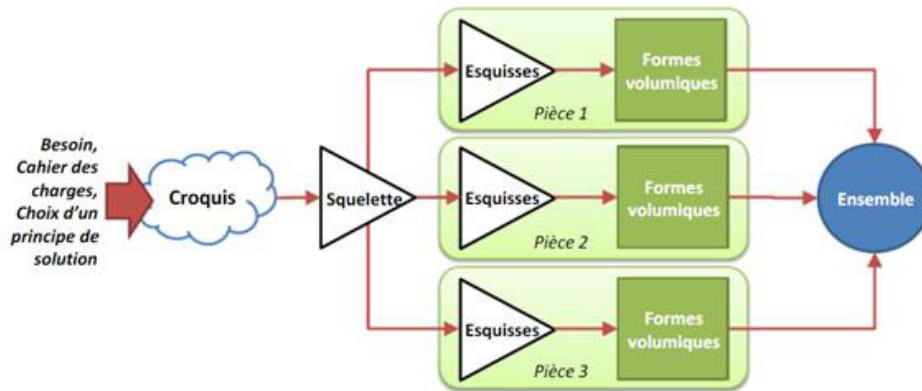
Besoin, Cahier des charges, Choix d'un principe de solution

Croquis

Squelette

Esquisses

Formes volumiques

Pièce 1

Esquisses

Formes volumiques

Pièce 2

Esquisses

Formes volumiques

Pièce 3

Ensemble